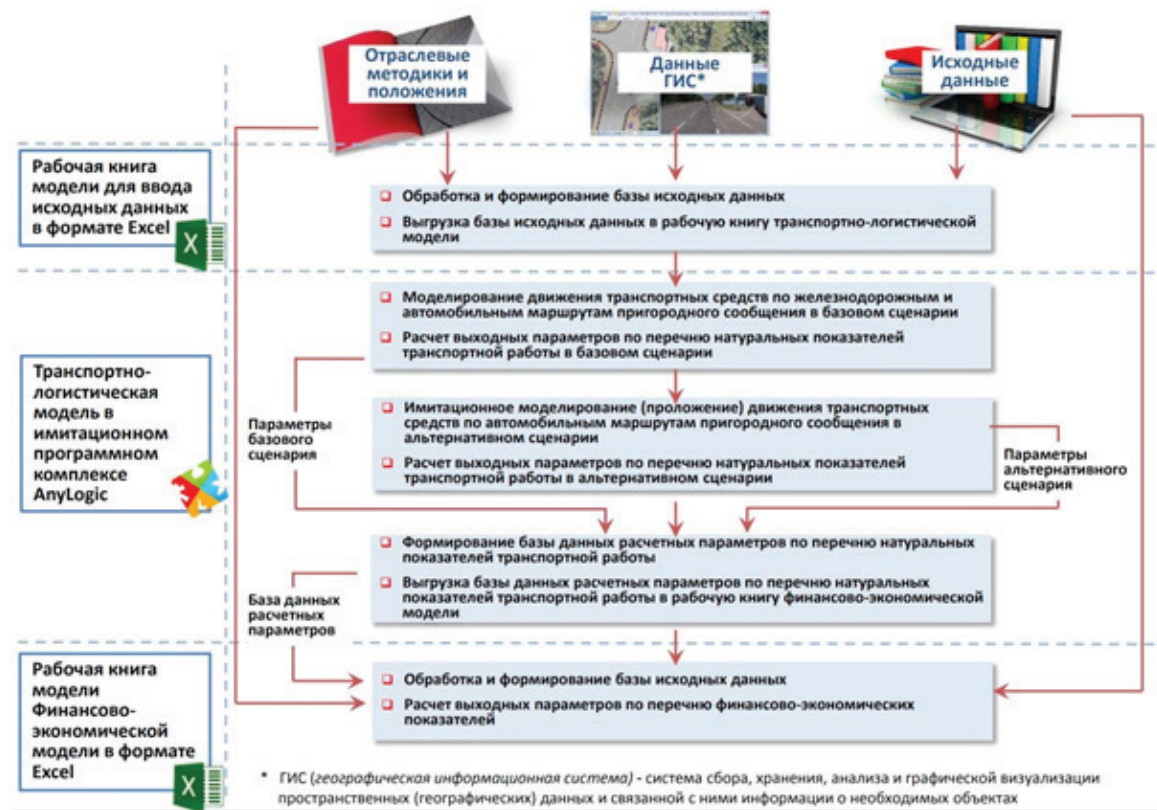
Отраслевые методики и положения

Данные ГИС*

Исходные данные

Рабочая книга модели для ввода исходных данных в формате Excel

X

Обработка и формирование базы исходных данных

Выгрузка базы исходных данных в рабочую книгу транспортно-логистической модели

Моделирование движения транспортных средств по железнодорожным и автомобильным маршрутам пригородного сообщения в базовом сценарии

Расчет выходных параметров по перечню натуральных показателей транспортной работы в базовом сценарии

Транспортно-логистическая модель в имитационном программном комплексе AnyLogic

Параметры базового сценария

Имитационное моделирование (проложение) движения транспортных средств по автомобильным маршрутам пригородного сообщения в альтернативном сценарии

Расчет выходных параметров по перечню натуральных показателей транспортной работы в альтернативном сценарии

Параметры альтернативного сценария

Формирование базы данных расчетных параметров по перечню натуральных показателей транспортной работы

Выгрузка базы данных расчетных параметров по перечню натуральных показателей транспортной работы в рабочую книгу финансово-экономической модели

База данных расчетных параметров

Рабочая книга модели Финансово-экономической модели в формате Excel

Обработка и формирование базы исходных данных

Расчет выходных параметров по перечню финансово-экономических показателей

X

* ГИС (географическая информационная система) - система сбора, хранения, анализа и графической визуализации пространственных (географических) данных и связанной с ними информации о необходимых объектах